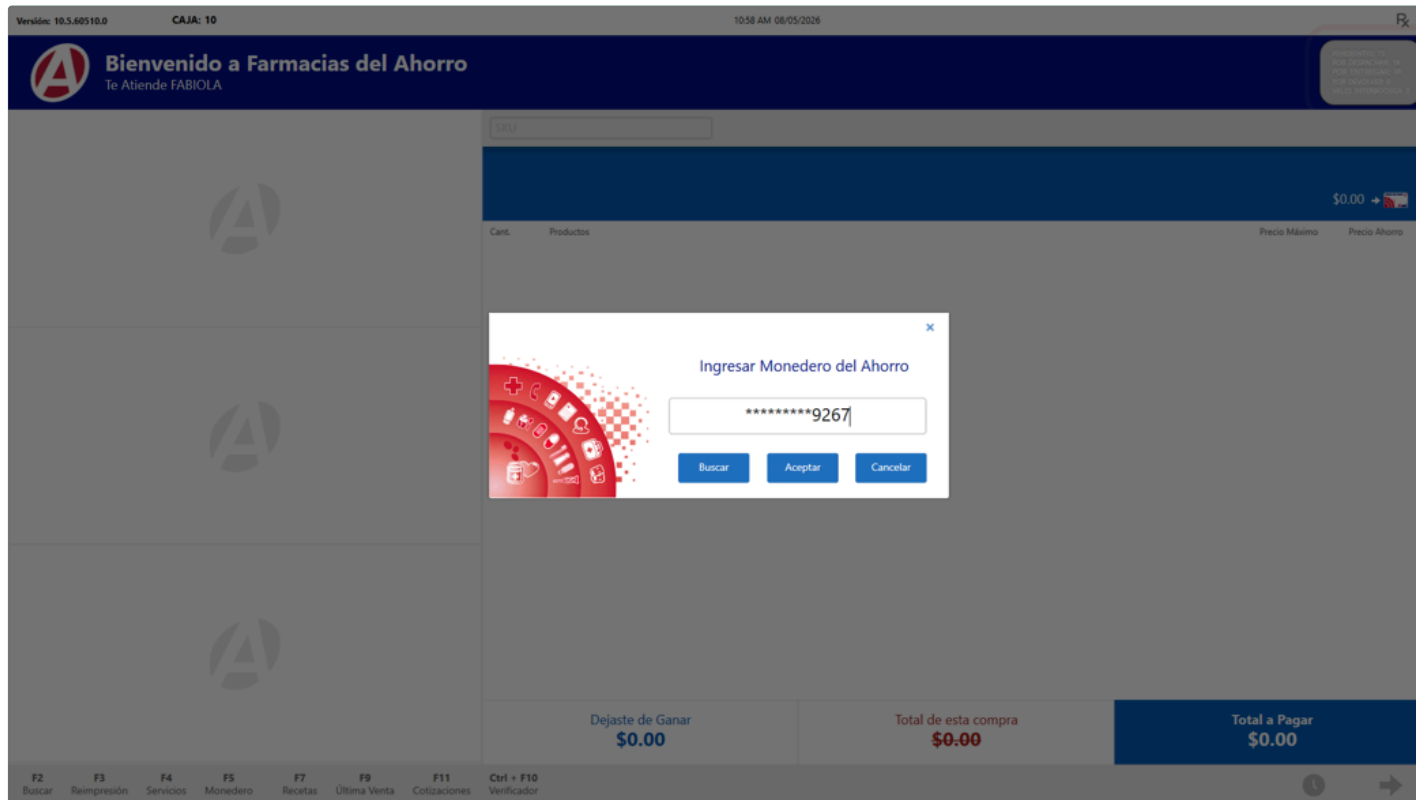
Versión: 10.5.60510.0 CAJA: 10 10:58 AM 08/05/2026 ℞

Bienvenido a Farmacias del Ahorro
Te Atiende FABIOLA

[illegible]

SKU

$0.00

Cant. Productos Precio Máximo Precio Ahorro

×

Ingresar Monedero del Ahorro

*********9267

Buscar Aceptar Cancelar

Dejaste de Ganar
$0.00

Total de esta compra
$0.00

Total a Pagar
$0.00

F2 Buscar
F3 Reimpresión
F4 Servicios
F5 Monedero
F7 Recetas
F9 Última Venta
F11 Cotizaciones
Ctrl + F10 Verificador